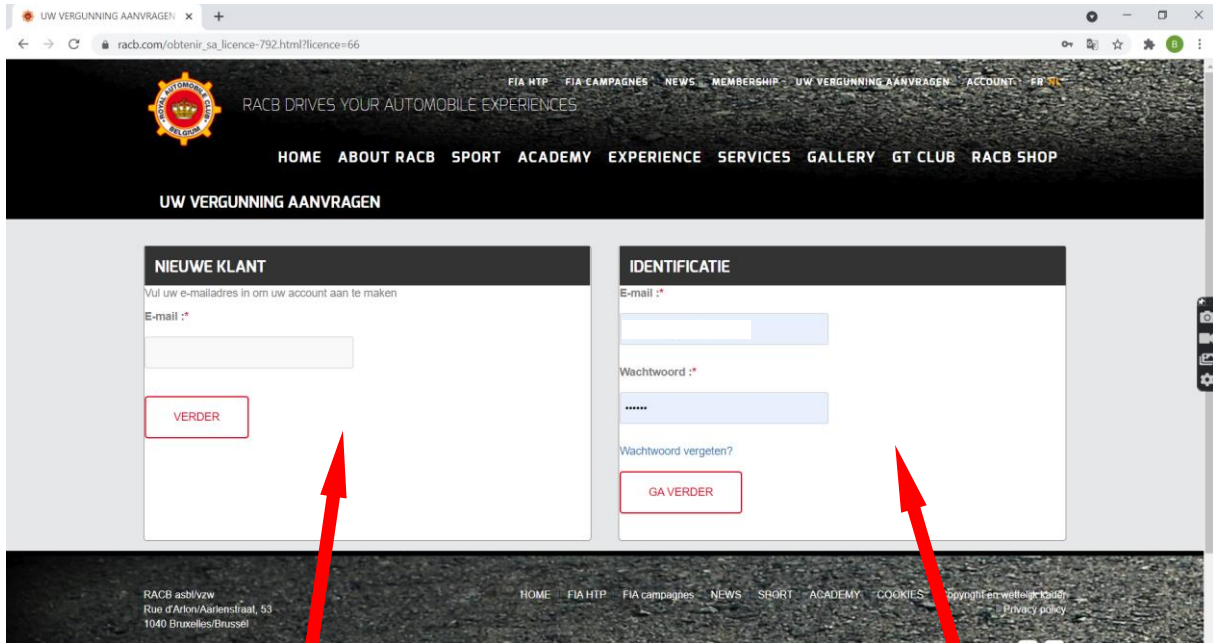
UW VERGUNNING AANVRAGEN ×  +

racb.com/obtenir_sa_licence-792.html?licence=66

ROYAL AUTOMOBILE CLUB BELGIUM

RACB DRIVES YOUR AUTOMOBILE EXPERIENCES

FIA HTP   FIA CAMPAGNES   NEWS   MEMBERSHIP   UW VERGUNNING AANVRAGEN   ACCOUNT   FR NL

HOME   ABOUT RACB   SPORT   ACADEMY   EXPERIENCE   SERVICES   GALLERY   GT CLUB   RACB SHOP

UW VERGUNNING AANVRAGEN

NIEUWE KLANT

Vul uw e-mailadres in om uw account aan te maken

E-mail :*

VERDER

IDENTIFICATIE

E-mail :*

Wachtwoord :*

••••••

Wachtwoord vergeten?

GA VERDER

RACB asbl/vzw
Rue d'Arlon/Aarlenstraat, 53
1040 Bruxelles/Brussel

HOME   FIA HTP   FIA campagnes   NEWS   SPORT   ACADEMY   COOKIES   Copyright en wettelijk kader
Privacy policy